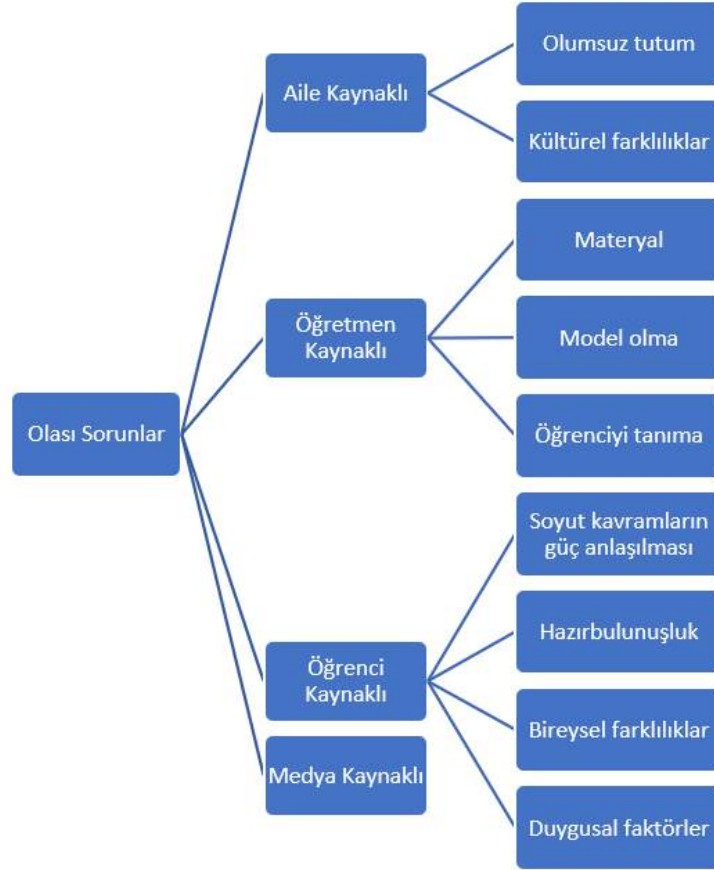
Olası Sorunlar

Aile Kaynaklı

Olumsuz tutum

Kültürel farklılıklar

Öğretmen Kaynaklı

Materyal

Model olma

Öğrenciyi tanıma

Öğrenci Kaynaklı

Soyut kavramların güç anlaşılması

Hazırbulunuşluk

Bireysel farklılıklar

Duygusal faktörler

Medya Kaynaklı